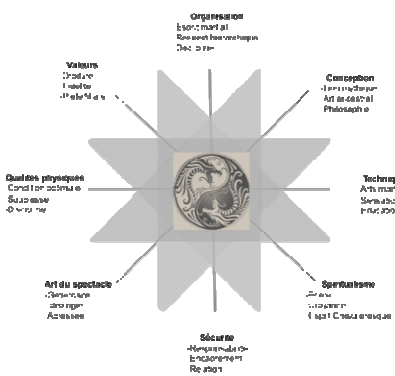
Organisation
Enseignement
Respect hiérarchique
Discipline

Valeurs
Droiture
Loyauté
Fidélité

Conception
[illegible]
Art ancestral
Philosophie

Qualités physiques
Condition physique
Souplesse
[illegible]

Techn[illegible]
Arts mar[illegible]
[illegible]
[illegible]

Art du spectacle
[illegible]
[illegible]
Acrobatie

Spiritualisme
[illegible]
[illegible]
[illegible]

Sécurité
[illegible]
Encadrement
Relation